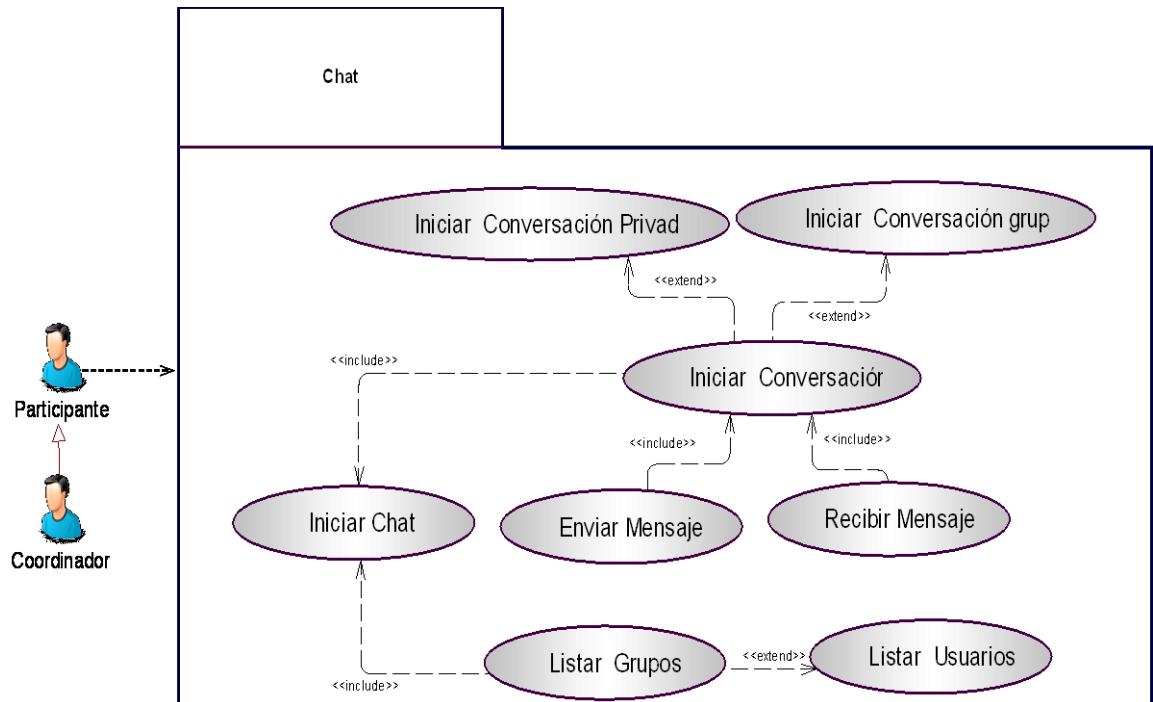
Chat

Iniciar Conversación Privad

Iniciar Conversación grup

<<extend>>

<<extend>>

<<include>>

Iniciar Conversaciór

<<include>>

<<include>>

Participante

Coordinador

Iniciar Chat

Enviar Mensaje

Recibir Mensaje

Listar Grupos

<<extend>>

Listar Usuarios

<<include>>